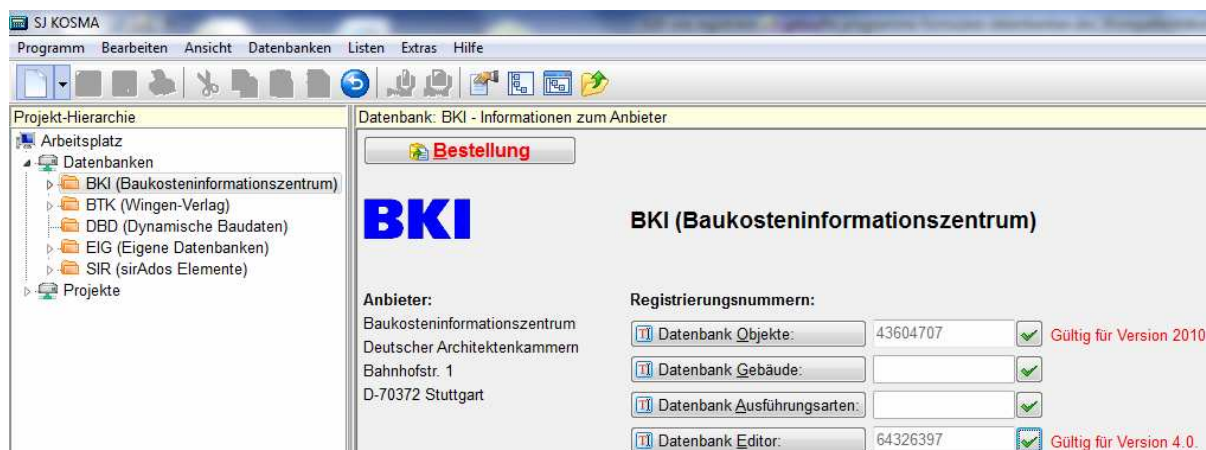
SJ KOSMA

Programm Bearbeiten Ansicht Datenbanken Listen Extras Hilfe

Projekt-Hierarchie

Arbeitsplatz
Datenbanken
BKI (Baukosteninformationszentrum)
BTK (Wingen-Verlag)
DBD (Dynamische Baudaten)
EIG (Eigene Datenbanken)
SIR (sirAdos Elemente)
Projekte

Datenbank: BKI - Informationen zum Anbieter

Bestellung

BKI

BKI (Baukosteninformationszentrum)

Anbieter:
Baukosteninformationszentrum
Deutscher Architektenkammern
Bahnhofstr. 1
D-70372 Stuttgart

Registrierungsnummern:

| | | |
|---|---|---|
| Datenbank Objekte: | 43604707 | Gültig für Version 2010 |
| Datenbank Gebäude: | | |
| Datenbank Ausführungsarten: | | |
| Datenbank Editor: | 64326397 | Gültig für Version 4.0. |